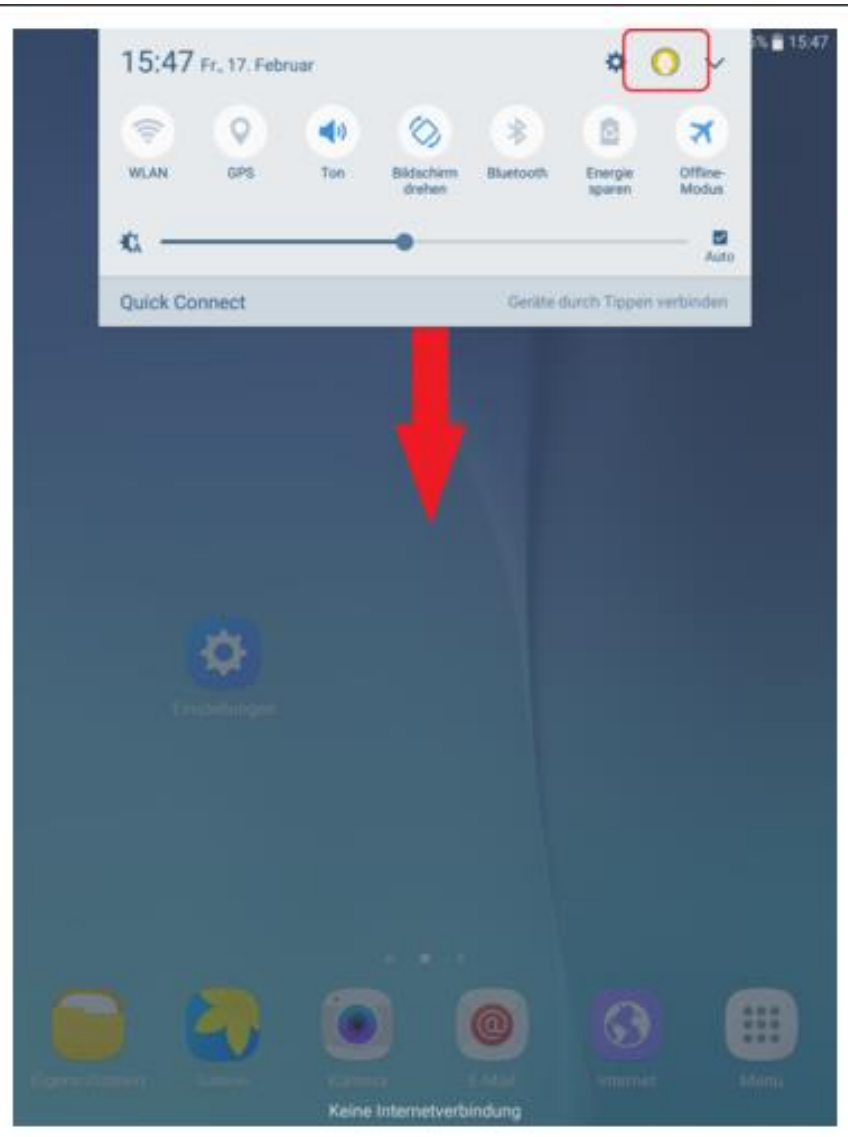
15:47 Fr., 17. Februar

% 15:47

WLAN

GPS

Ton

Bildschirm drehen

Bluetooth

Energie sparen

Offline-Modus

Auto

Quick Connect

Geräte durch Tippen verbinden

Einstellungen

Eigene Dateien

Galerie

Kamera

E-Mail

Internet

Menü

Keine Internetverbindung